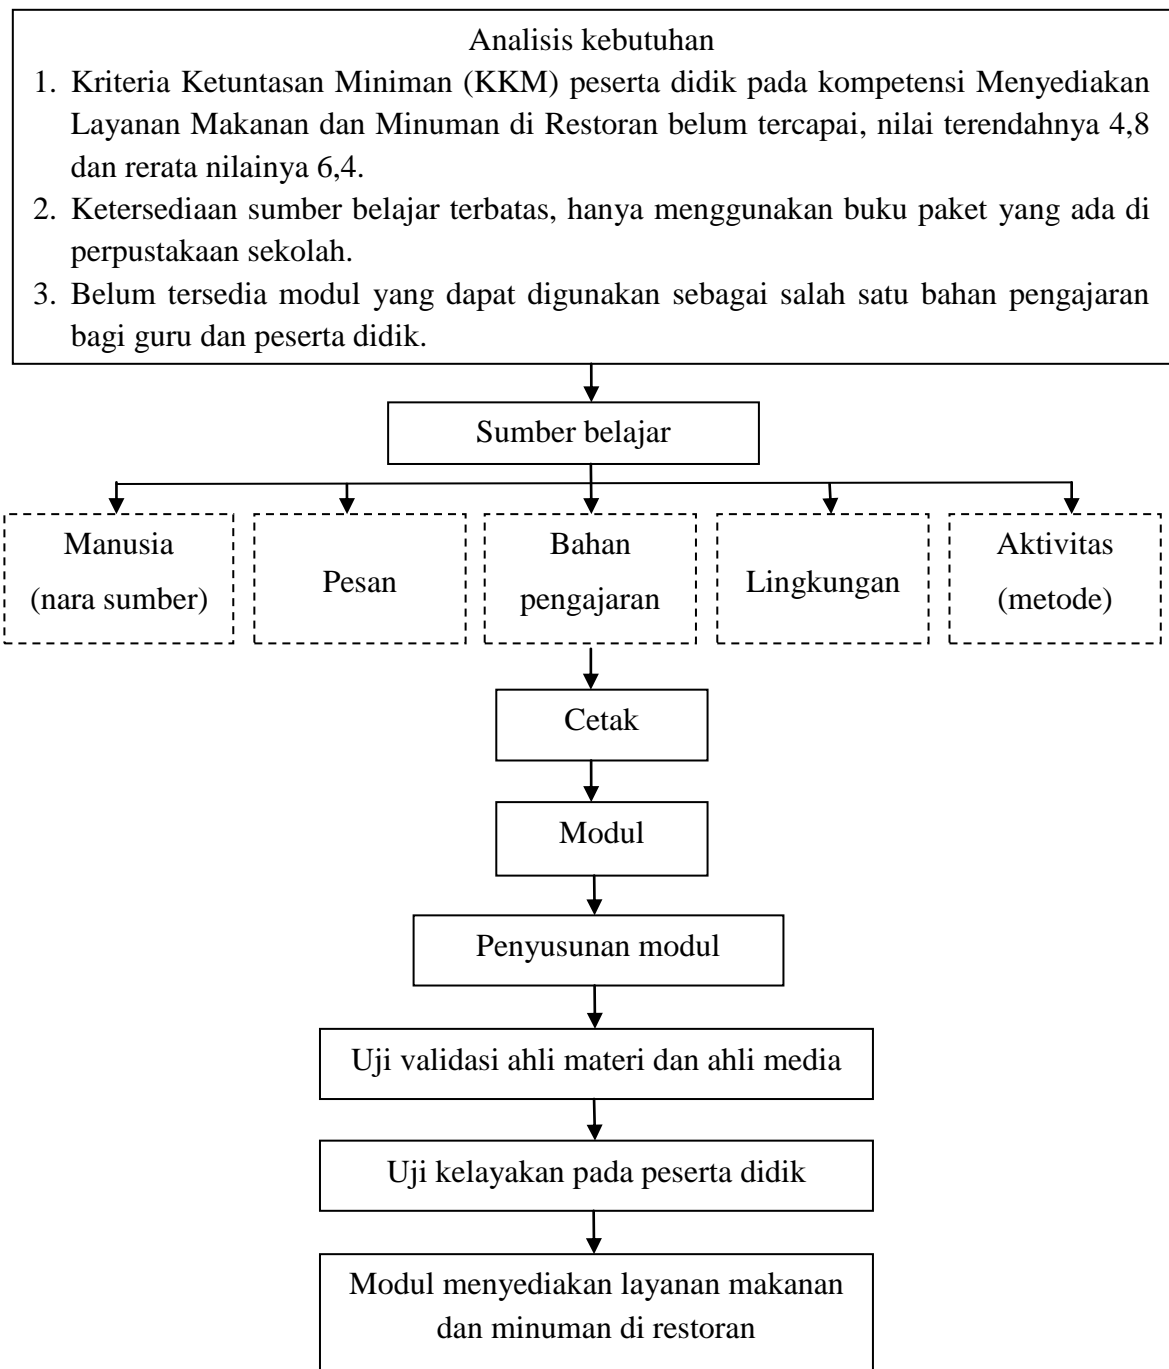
Analisis kebutuhan

1. Kriteria Ketuntasan Miniman (KKM) peserta didik pada kompetensi Menyediakan Layanan Makanan dan Minuman di Restoran belum tercapai, nilai terendahnya 4,8 dan rerata nilainya 6,4.
2. Ketersediaan sumber belajar terbatas, hanya menggunakan buku paket yang ada di perpustakaan sekolah.
3. Belum tersedia modul yang dapat digunakan sebagai salah satu bahan pengajaran bagi guru dan peserta didik.

Sumber belajar

Manusia (nara sumber)

Pesan

Bahan pengajaran

Lingkungan

Aktivitas (metode)

Cetak

Modul

Penyusunan modul

Uji validasi ahli materi dan ahli media

Uji kelayakan pada peserta didik

Modul menyediakan layanan makanan dan minuman di restoran